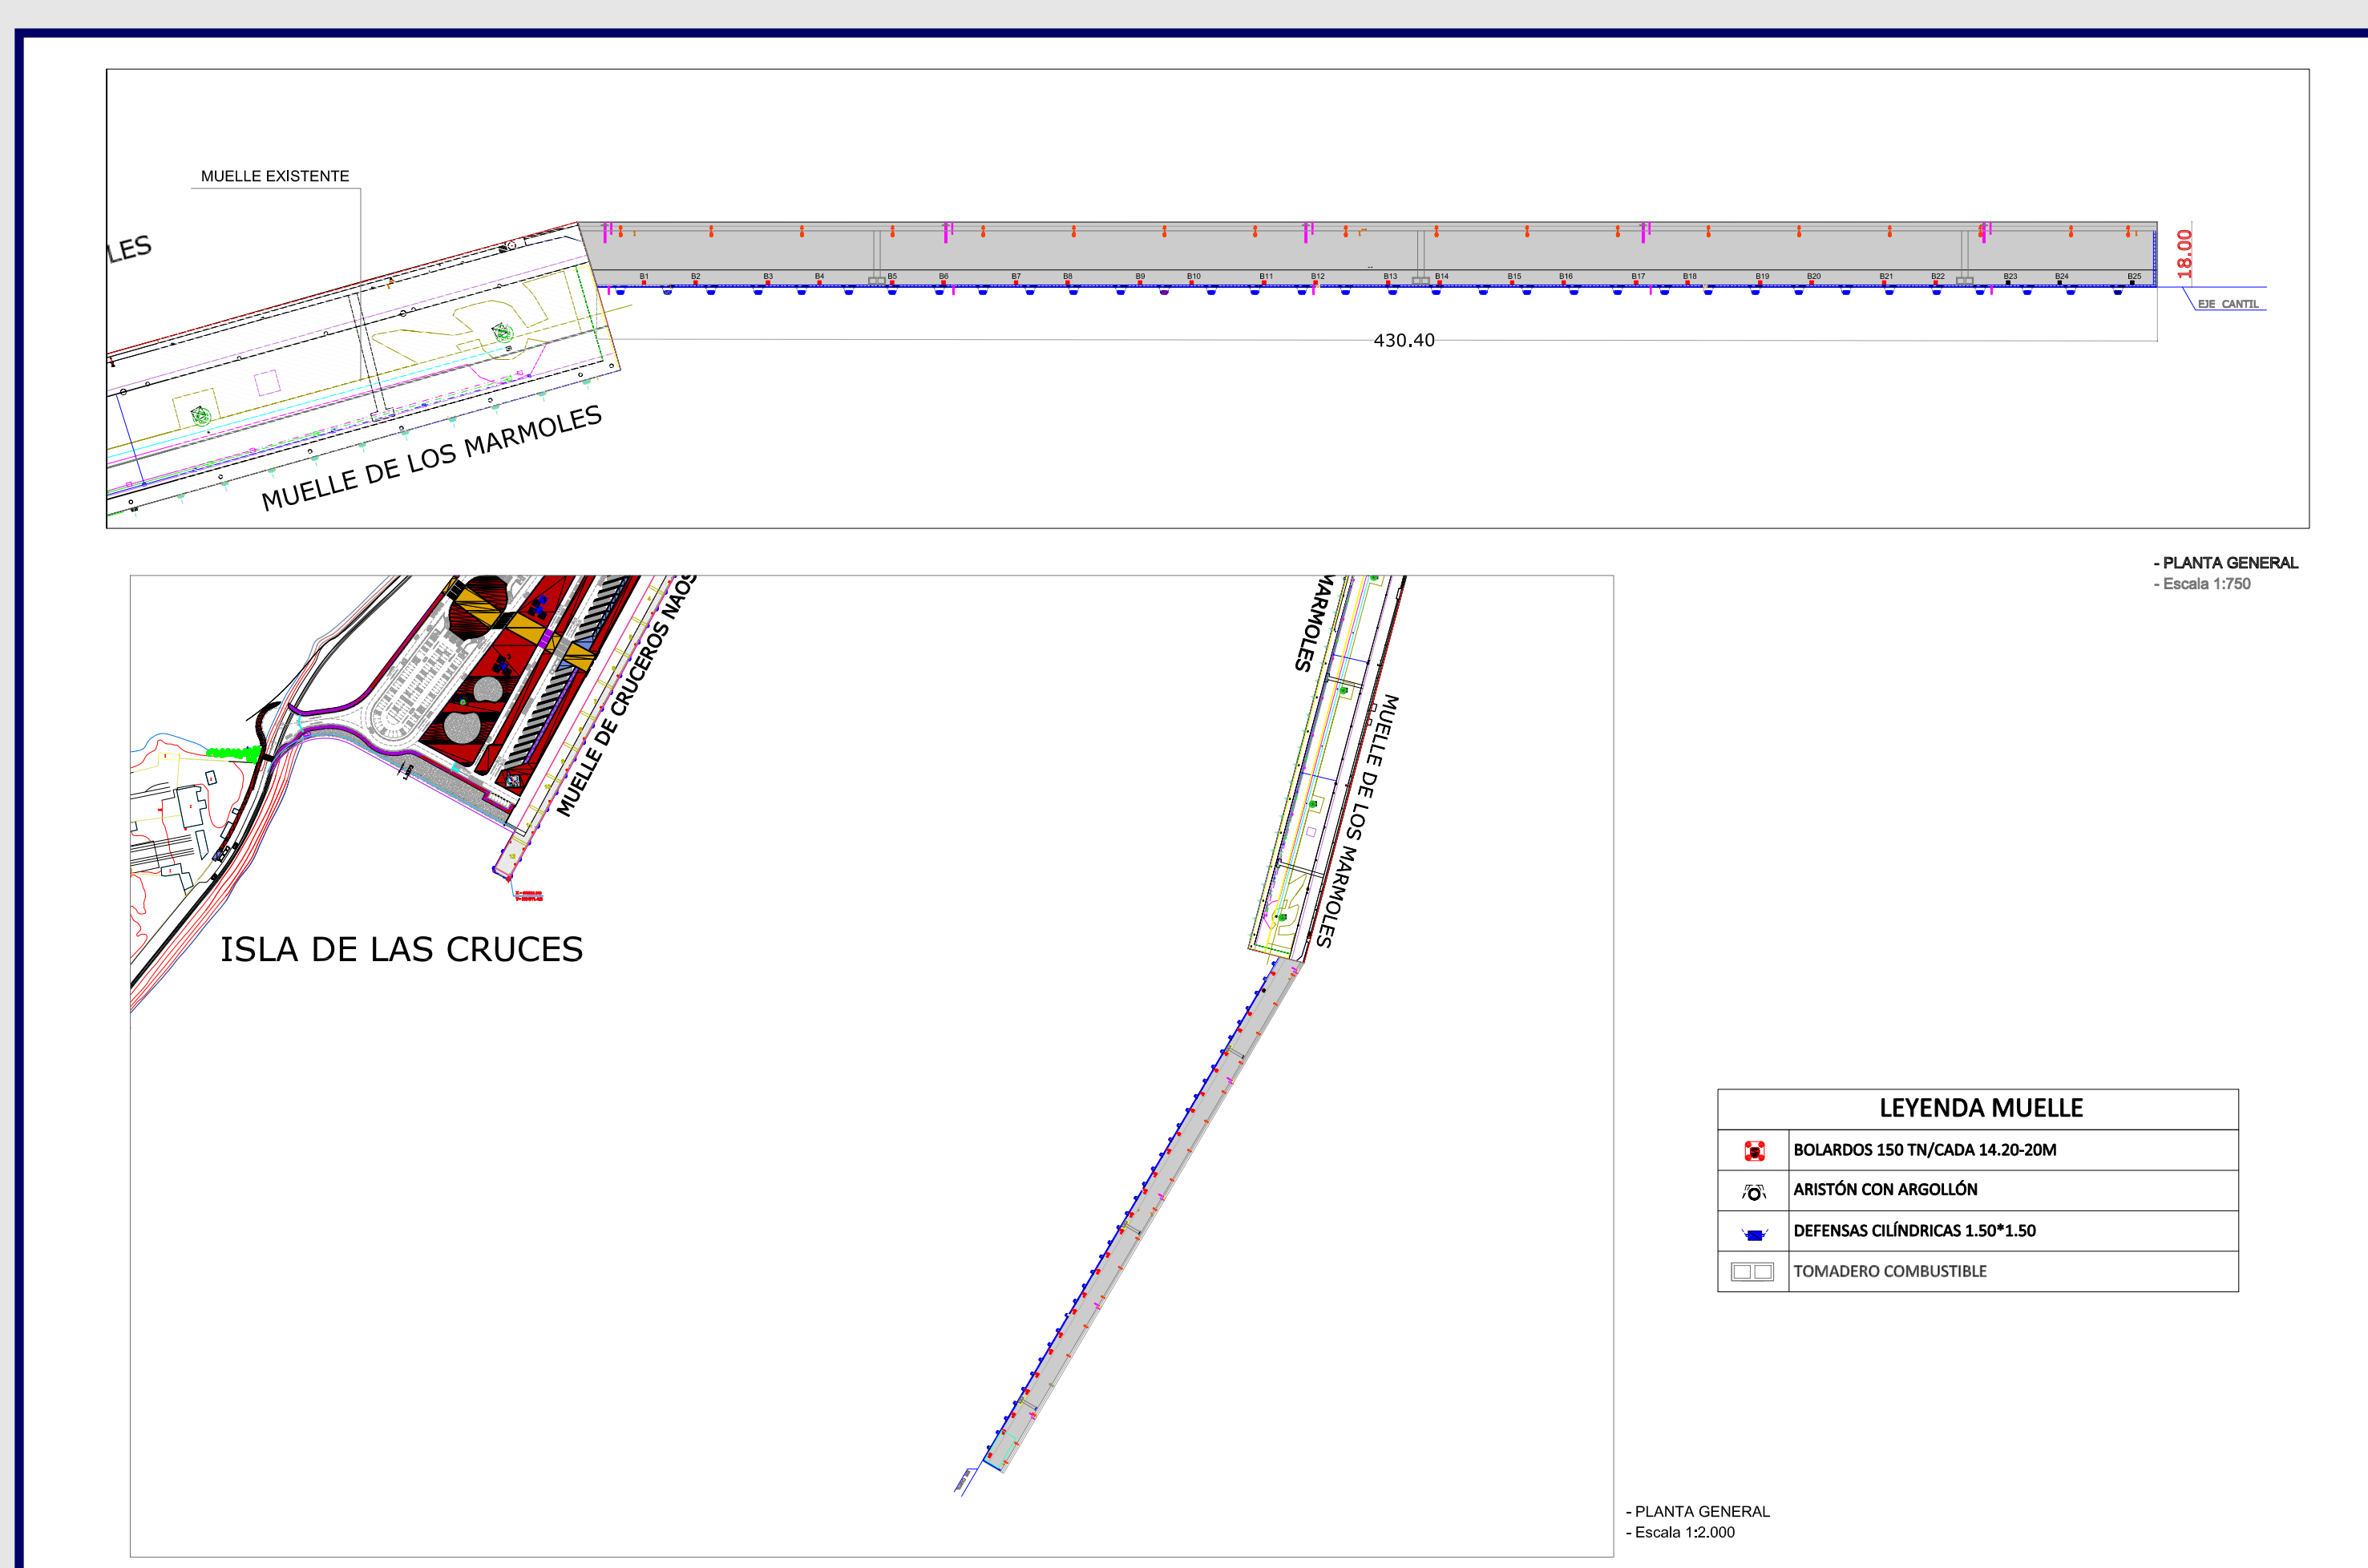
MUELLE EXISTENTE

LES

B1 B2 B3 B4 B5 B6 B7 B8 B9 B10 B11 B12 B13 B14 B15 B16 B17 B18 B19 B20 B21 B22 B23 B24 B25

18.00

EJE CANTIL

430.40

MUELLE DE LOS MARMOLES

- PLANTA GENERAL
- Escala 1:750

MUELLE DE CRUCEROS NAOS

MARMOLES

MUELLE DE LOS MARMOLES

ISLA DE LAS CRUCES

| LEYENDA MUELLE | |
|---|---|
| | BOLARDOS 150 TN/CADA 14.20-20M |
| | ARISTÓN CON ARGOLLÓN |
| | DEFENSAS CILÍNDRICAS 1.50*1.50 |
| | TOMADERO COMBUSTIBLE |

- PLANTA GENERAL
- Escala 1:2.000